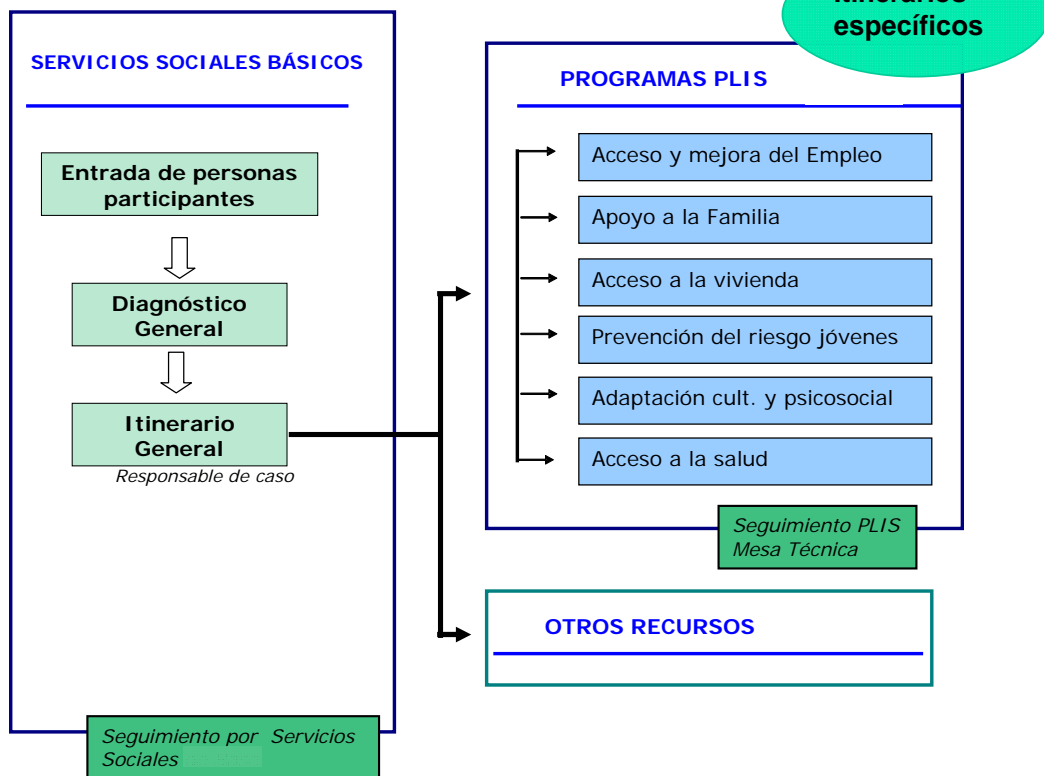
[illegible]
específicos

SERVICIOS SOCIALES BÁSICOS

Entrada de personas participantes

Diagnóstico General

Itinerario General
Responsable de caso

Seguimiento por Servicios Sociales

PROGRAMAS PLIS

Acceso y mejora del Empleo

Apoyo a la Familia

Acceso a la vivienda

Prevención del riesgo jóvenes

Adaptación cult. y psicosocial

Acceso a la salud

Seguimiento PLIS
Mesa Técnica

OTROS RECURSOS